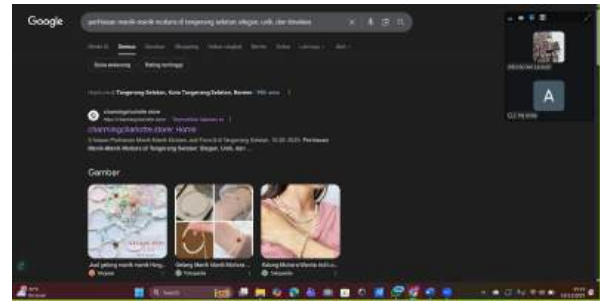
Google

perhiasan manik-manik modern di tangerang selatan elegan, unik, dan timeless

Semua

Tangerang Selatan, Kota Tangerang Selatan, Banten

charmingcharlotte.store

charmingcharlotte.store: Home

Gambar

Jual gelang manik manik Harg...

Gelang Manik Manik Motote...

Kalung Mutiara Wanita Inti ...

A